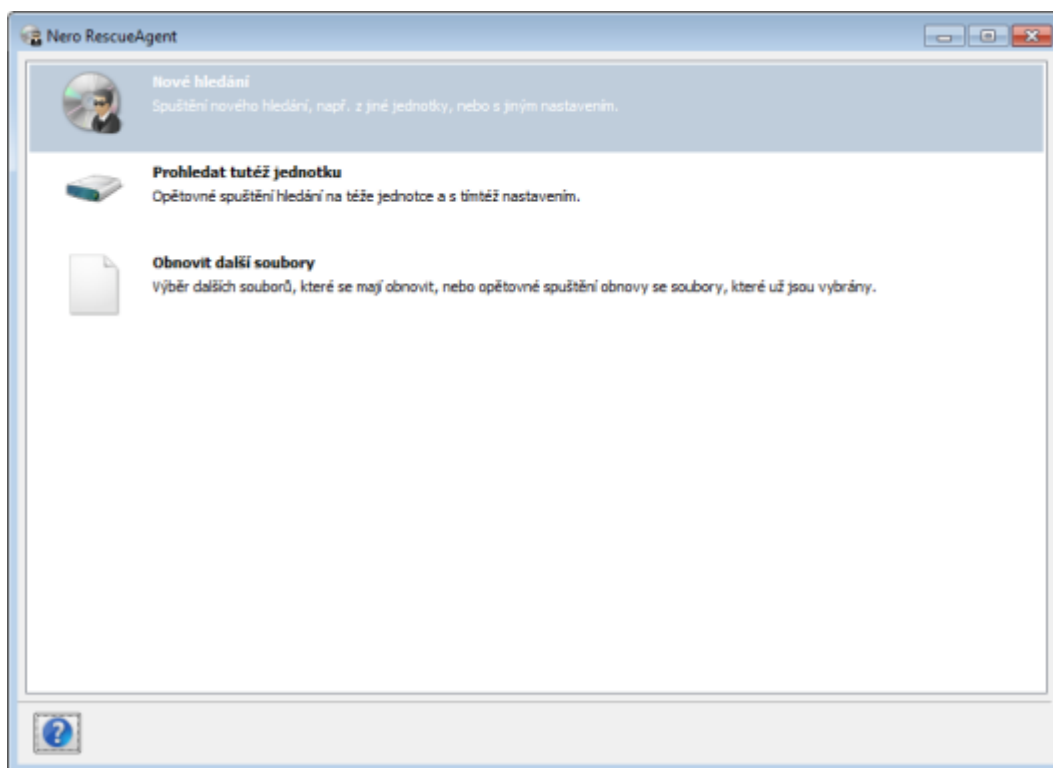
Nero RescueAgent

Nové hledání
Spuštění nového hledání, např. z jiné jednotky, nebo s jiným nastavením.

Prohledat tutéž jednotku
Opětovné spuštění hledání na téže jednotce a s tímtéž nastavením.

Obnovit další soubory
Výběr dalších souborů, které se mají obnovit, nebo opětovné spuštění obnovy se soubory, které už jsou vybrány.